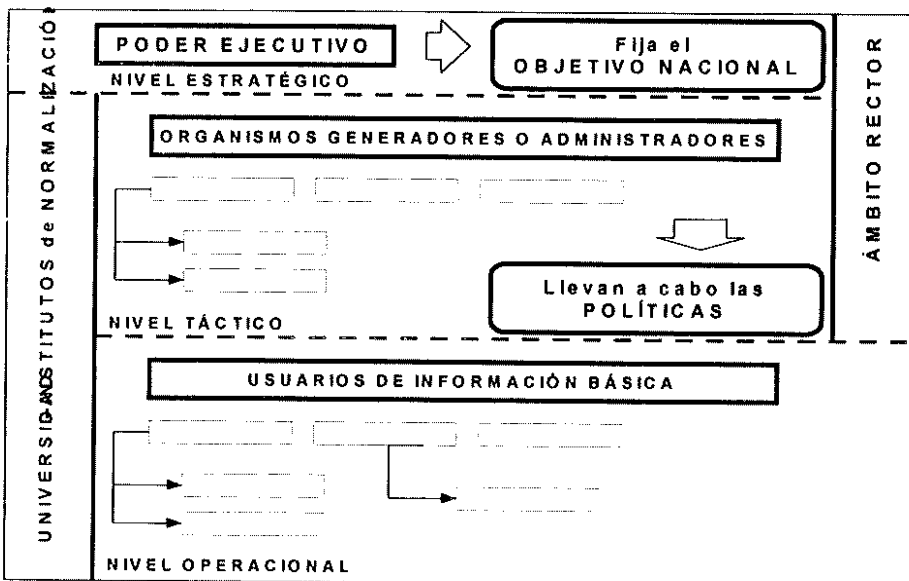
UNIVERSIDADES-INSTITUTOS de NORMALIZACIÓN

PODER EJECUTIVO

NIVEL ESTRATÉGICO

Fija el OBJETIVO NACIONAL

ÁMBITO RECTOR

ORGANISMOS GENERADORES O ADMINISTRADORES

Llevan a cabo las POLÍTICAS

NIVEL TÁCTICO

USUARIOS DE INFORMACIÓN BÁSICA

NIVEL OPERACIONAL